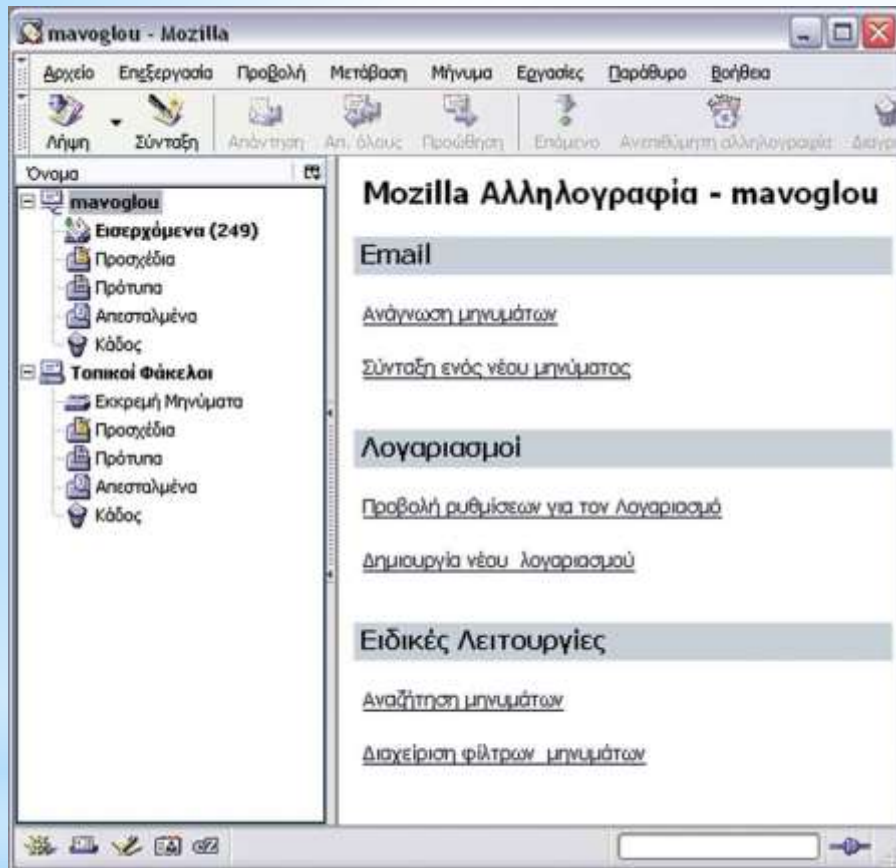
mavoglou - Mozilla

Αρχείο Επεξεργασία Προβολή Μετάβαση Μήνυμα Εργασίες Παράθυρο Βοήθεια

Λήψη Σύνταξη Απάντηση Απ. όλους Προώθηση Επόμενο Αναπαθύμηση αλληλογραφίας Διαγρ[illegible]

Όνομα

mavoglou
Εισερχόμενα (249)
Προσχέδια
Πρότυπα
Απεσταλμένα
Κάδος
Τοπικοί Φάκελοι
Εκκρεμή Μηνύματα
Προσχέδια
Πρότυπα
Απεσταλμένα
Κάδος

Mozilla Αλληλογραφία - mavoglou

Email

Ανάγνωση μηνυμάτων

Σύνταξη ενός νέου μηνύματος

Λογαριασμοί

Προβολή ρυθμίσεων για τον Λογαριασμό

Δημιουργία νέου λογαριασμού

Ειδικές Λειτουργίες

Αναζήτηση μηνυμάτων

Διαχείριση φίλτρων μηνυμάτων